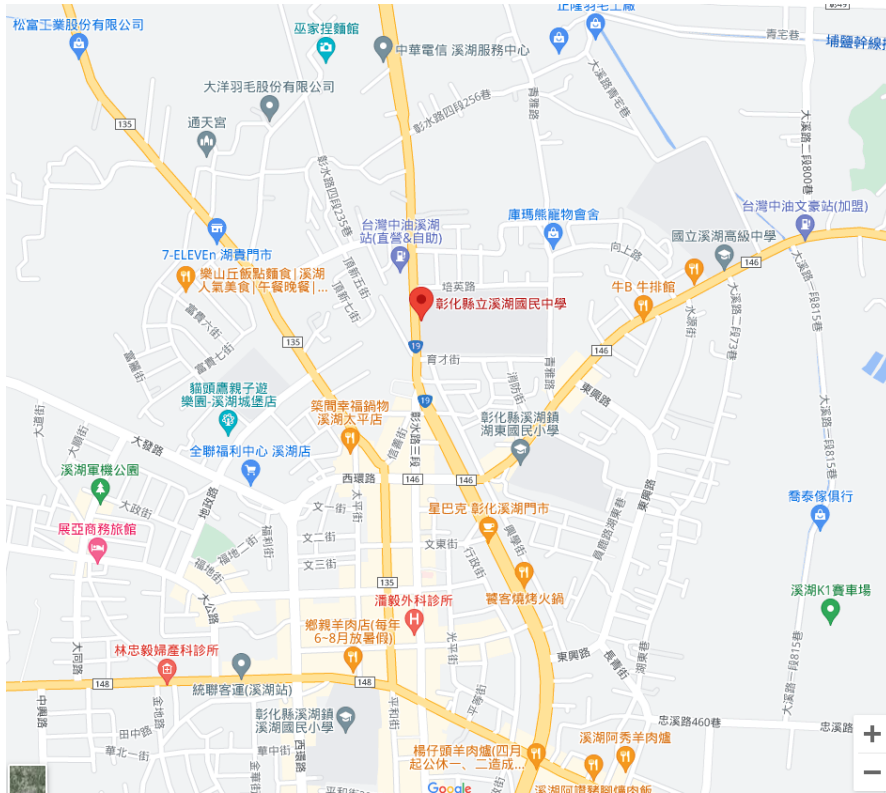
松富工業股份有限公司
巫家捏麵館
中華電信 溪湖服務中心
正隆羽毛工廠
青宅巷
埔鹽幹線
大洋羽毛股份有限公司
彰水路四段256巷
大溪路青宅巷
135
通天宮
青雅路
彰水路四段235巷
台灣中油溪湖站(直營&自助)
庫瑪熊寵物會舍
台灣中油文豪站(加盟)
大溪路二段800巷
7-ELEVEn 湖費門市
頂新五街
頂新七街
向上路
國立溪湖高級中學
146
樂山丘飯點麵食 | 溪湖人氣美食 | 午餐晚餐 | ...
培英路
牛B 牛排館
大溪路二段815巷
富農六街
彰化縣立溪湖國民中學
水源街
大溪路二段73巷
富農街
富農七街
135
19
育才街
146
青雅路
貓頭鷹親子遊樂園-溪湖城堡店
19
東興路
大溪路二段815巷
築間幸福鍋物 溪湖太平店
彰水路三段
消防街
彰化縣溪湖鎮湖東國民小學
大湖街
大發路
全聯福利中心 溪湖店
溪湖軍機公園
西環路
146
東興路
大政街
文一街
星巴克 彰化溪湖門市
喬泰傢俱行
展亞商務旅館
地政路
太平街
福祿街
福德街
文二街
文東街
興學街
福地二街
文三街
行政街
溪湖K1賽車場
大公路
135
饗客燒烤火鍋
潘毅外科診所
鄉親羊肉店(每年6~8月放暑假)
光平街
大溪路二段815巷
大同路
林忠毅婦產科診所
東興路
長青街
148
統聯客運(溪湖站)
148
光華路
中興路
彰化縣溪湖鎮溪湖國民小學
平和街
忠溪路460巷
忠溪路
金城路
田中路
楊仔頭羊肉爐(四月起公休一、二這成...
溪湖阿秀羊肉爐
阜北一街
華中街
西環路
金寶路
平和街
溪湖阿讚豬腳爐肉飯
Google
+
−